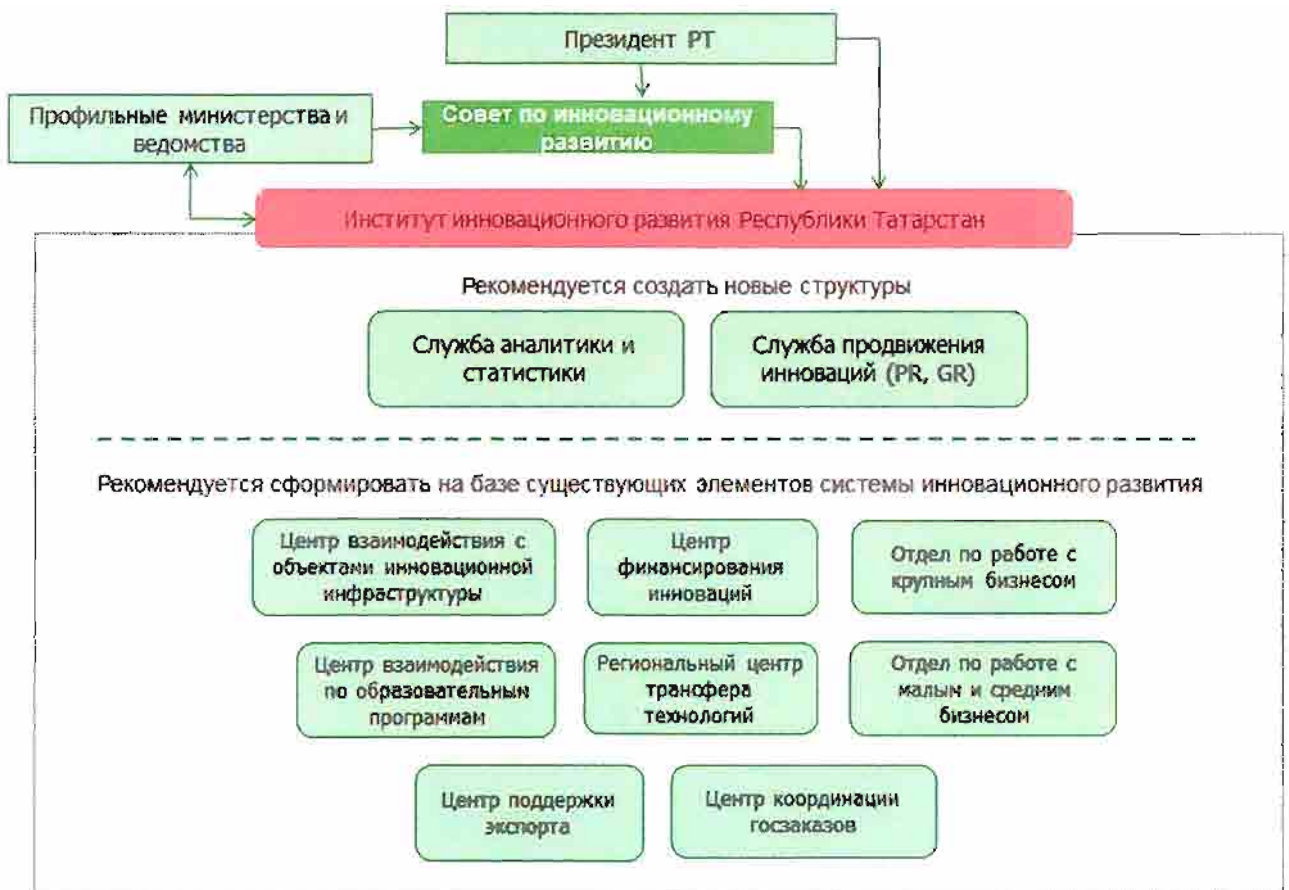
Президент РТ

Профильные министерства и ведомства

Совет по инновационному развитию

Институт инновационного развития Республики Татарстан

Рекомендуется создать новые структуры

Служба аналитики и статистики

Служба продвижения инноваций (PR, GR)

Рекомендуется сформировать на базе существующих элементов системы инновационного развития

Центр взаимодействия с объектами инновационной инфраструктуры

Центр финансирования инноваций

Отдел по работе с крупным бизнесом

Центр взаимодействия по образовательным программам

Региональный центр трансфера технологий

Отдел по работе с малым и средним бизнесом

Центр поддержки экспорта

Центр координации госзаказов